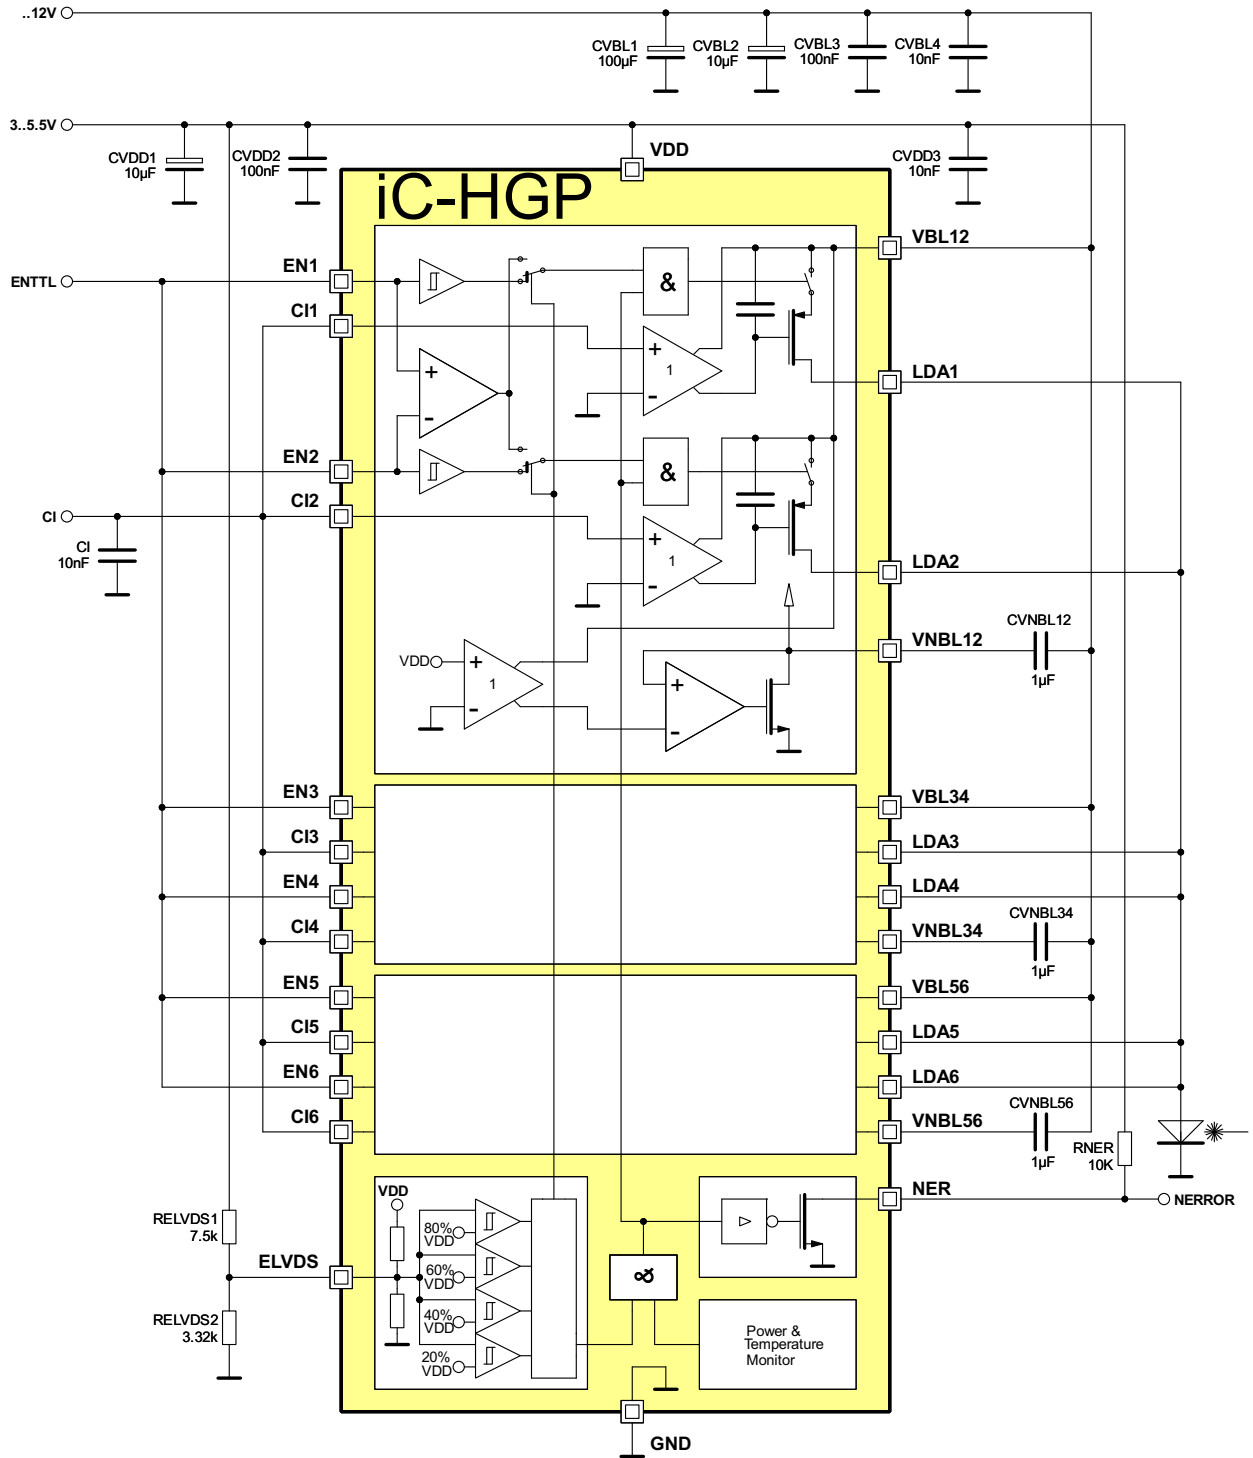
..12V

CVBL1 100µF
CVBL2 10µF
CVBL3 100nF
CVBL4 10nF

3..5.5V

CVDD1 10µF
CVDD2 100nF

VDD

CVDD3 10nF

iC-HGP

VBL12

ENTTL

EN1

&

CI1

+
1
-

LDA1

+
-

EN2

&

CI

CI2

CI 10nF

+
1
-

LDA2

CVNBL12

VNBL12

VDD

+
1
-

+
-

1µF

EN3
VBL34
CI3
LDA3
EN4
LDA4
CVNBL34
CI4
VNBL34
1µF
EN5
VBL56
CI5
LDA5
EN6
LDA6
CVNBL56
CI6
VNBL56
1µF
RNER 10K

VDD

NER
NERROR

RELVDS1 7.5k

80% VDD

ELVDS

60% VDD

RELVDS2 3.32k

40% VDD

Power & Temperature Monitor

20% VDD

GND